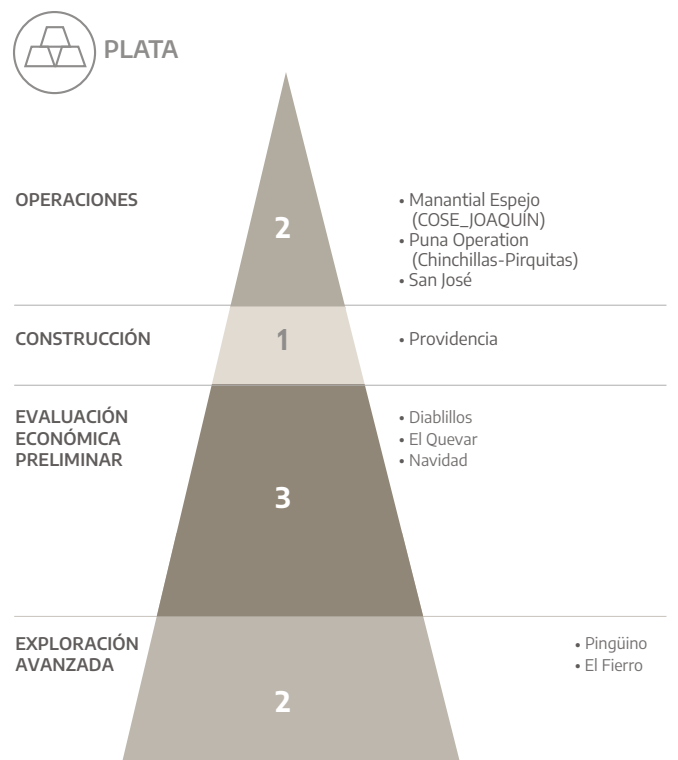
PLATA

OPERACIONES

2

• Manantial Espejo (COSE_JOAQUÍN)
• Puna Operation (Chinchillas-Pirquitas)
• San José

CONSTRUCCIÓN

1

• Providencia

EVALUACIÓN ECONÓMICA PRELIMINAR

3

• Diablillos
• El Quevar
• Navidad

EXPLORACIÓN AVANZADA

2

• Pingüino
• El Fierro